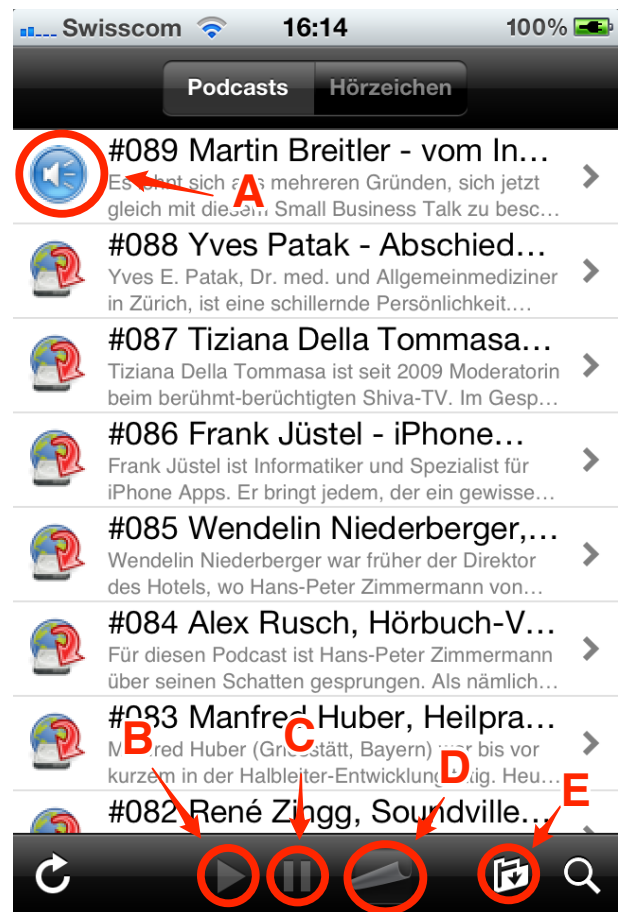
Swisscom 16:14 100%

Podcasts | Hörzeichen

#089 Martin Breitler - vom In…
Es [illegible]t sich a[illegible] mehreren Gründen, sich jetzt gleich mit diesem Small Business Talk zu besc…

A

#088 Yves Patak - Abschied…
Yves E. Patak, Dr. med. und Allgemeinmediziner in Zürich, ist eine schillernde Persönlichkeit.…

#087 Tiziana Della Tommasa…
Tiziana Della Tommasa ist seit 2009 Moderatorin beim berühmt-berüchtigten Shiva-TV. Im Gesp…

#086 Frank Jüstel - iPhone…
Frank Jüstel ist Informatiker und Spezialist für iPhone Apps. Er bringt jedem, der ein gewisse…

#085 Wendelin Niederberger,…
Wendelin Niederberger war früher der Direktor des Hotels, wo Hans-Peter Zimmermann von…

#084 Alex Rusch, Hörbuch-V…
Für diesen Podcast ist Hans-Peter Zimmermann über seinen Schatten gesprungen. Als nämlich…

#083 Manfred Huber, Heilpra…
M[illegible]red Huber (Gri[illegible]stätt, Bayern) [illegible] bis vor kurzem in der Halbleiter-Entwicklung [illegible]tig. Heu…

B C D E

#082 René Zingg, Soundville…